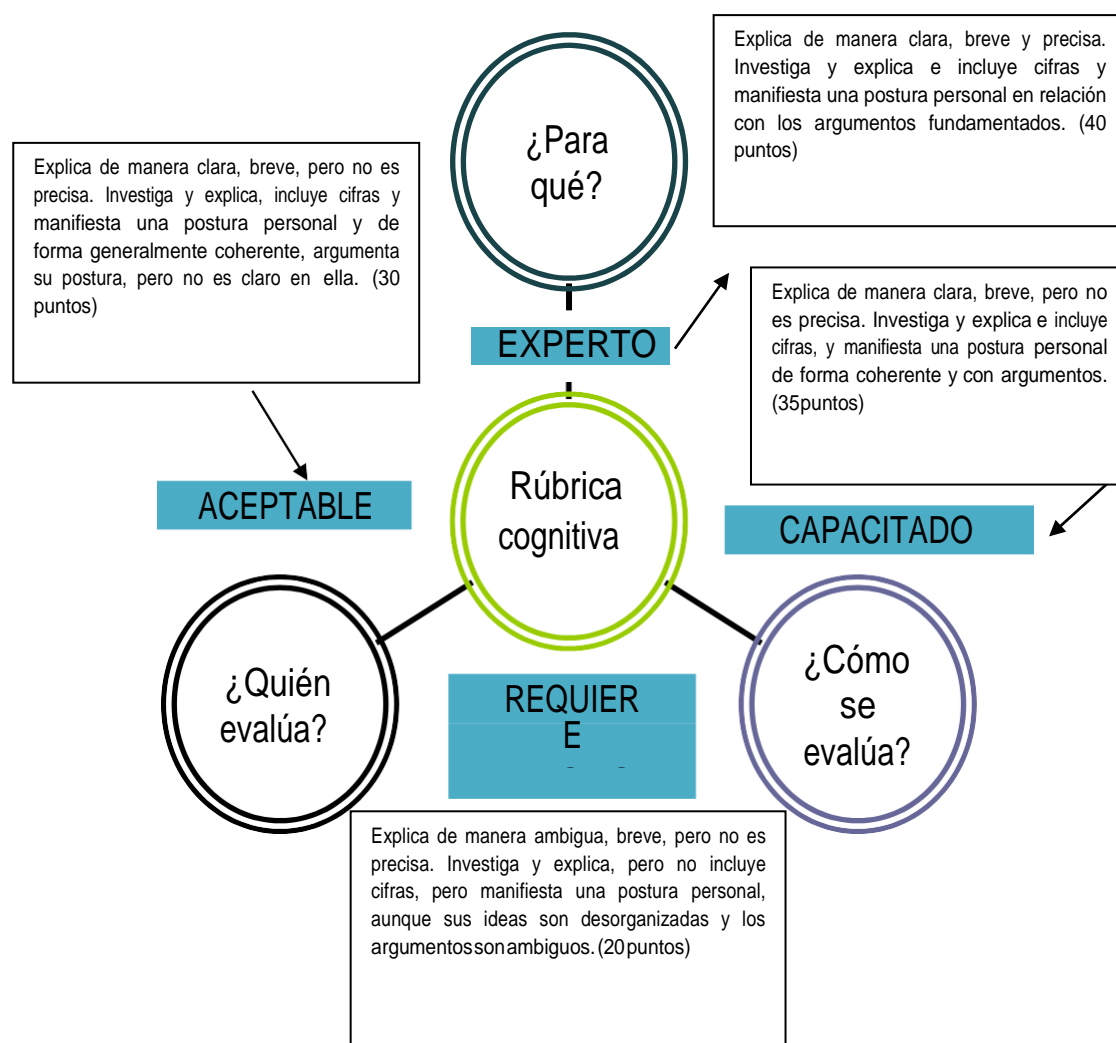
Explica de manera clara, breve y precisa. Investiga y explica e incluye cifras y manifiesta una postura personal en relación con los argumentos fundamentados. (40 puntos)

¿Para qué?

Explica de manera clara, breve, pero no es precisa. Investiga y explica, incluye cifras y manifiesta una postura personal y de forma generalmente coherente, argumenta su postura, pero no es claro en ella. (30 puntos)

EXPERTO

Explica de manera clara, breve, pero no es precisa. Investiga y explica e incluye cifras, y manifiesta una postura personal de forma coherente y con argumentos. (35puntos)

ACEPTABLE

Rúbrica cognitiva

CAPACITADO

¿Quién evalúa?

REQUIER
E

¿Cómo se evalúa?

Explica de manera ambigua, breve, pero no es precisa. Investiga y explica, pero no incluye cifras, pero manifiesta una postura personal, aunque sus ideas son desorganizadas y los argumentossonambiguos.(20puntos)